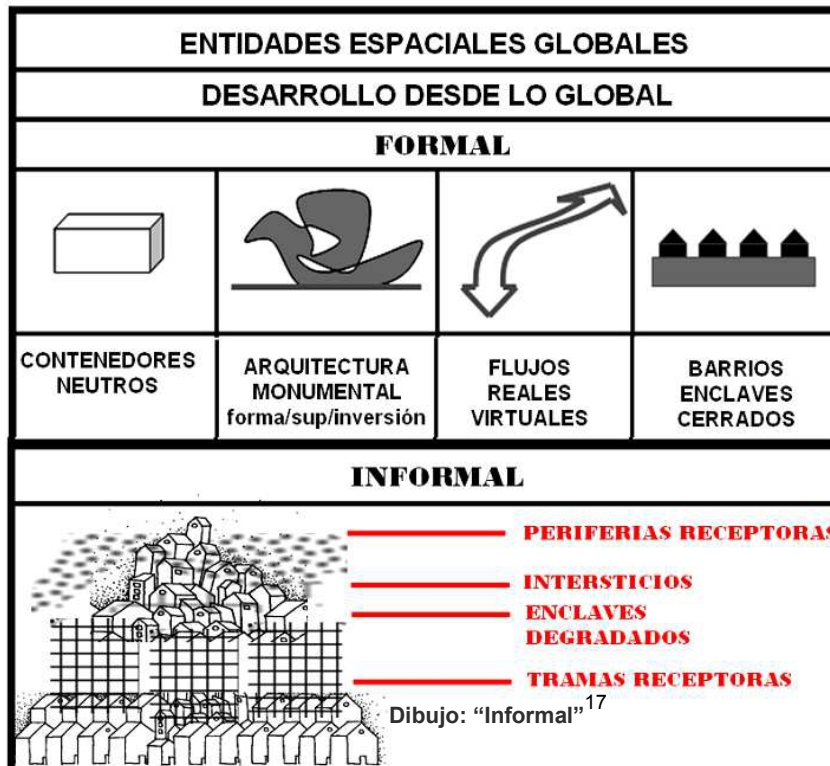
ENTIDADES ESPACIALES GLOBALES

DESARROLLO DESDE LO GLOBAL

FORMAL

| CONTENEDORES NEUTROS | ARQUITECTURA MONUMENTAL forma/sup/inversión | FLUJOS REALES VIRTUALES | BARRIOS ENCLAVES CERRADOS |
|---|---|---|---|

INFORMAL

PERIFERIAS RECEPTORAS

INTERSTICIOS

ENCLAVES DEGRADADOS

TRAMAS RECEPTORAS

Dibujo: “Informal”$^{17}$